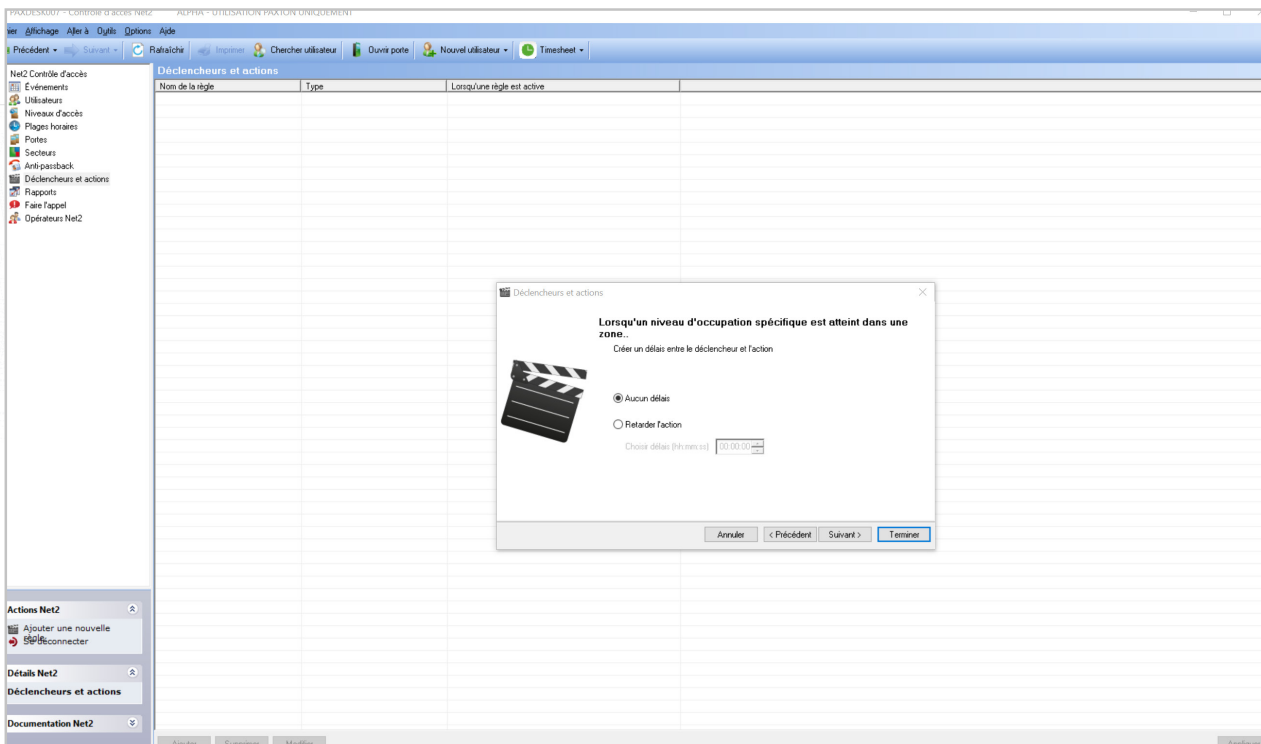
PAXDESK007 - Contrôle d'accès Net2 ALPHA - UTILISATION PAXTON UNIQUEMENT

ier Affichage Aller à Outils Options Aide

Précédent Suivant Rafraîchir Imprimer Chercher utilisateur Ouvrir porte Nouvel utilisateur Timesheet

Net2 Contrôle d'accès
Événements
Utilisateurs
Niveaux d'accès
Plages horaires
Portes
Secteurs
Anti-passback
Déclencheurs et actions
Rapports
Faire l'appel
Opérateurs Net2

Déclencheurs et actions

| Nom de la règle | Type | Lorsqu'une règle est active |
|---|---|---|

Déclencheurs et actions

Lorsqu'un niveau d'occupation spécifique est atteint dans une zone..

Créer un délais entre le déclencheur et l'action

Aucun délais

Retarder l'action

Choisir délais (hh:mm:ss) 00:00:00

Annuler < Précédent Suivant > Terminer

Actions Net2
Ajouter une nouvelle règle
Se déconnecter

Détails Net2
Déclencheurs et actions

Documentation Net2

Ajouter Supprimer Modifier

Appliquer